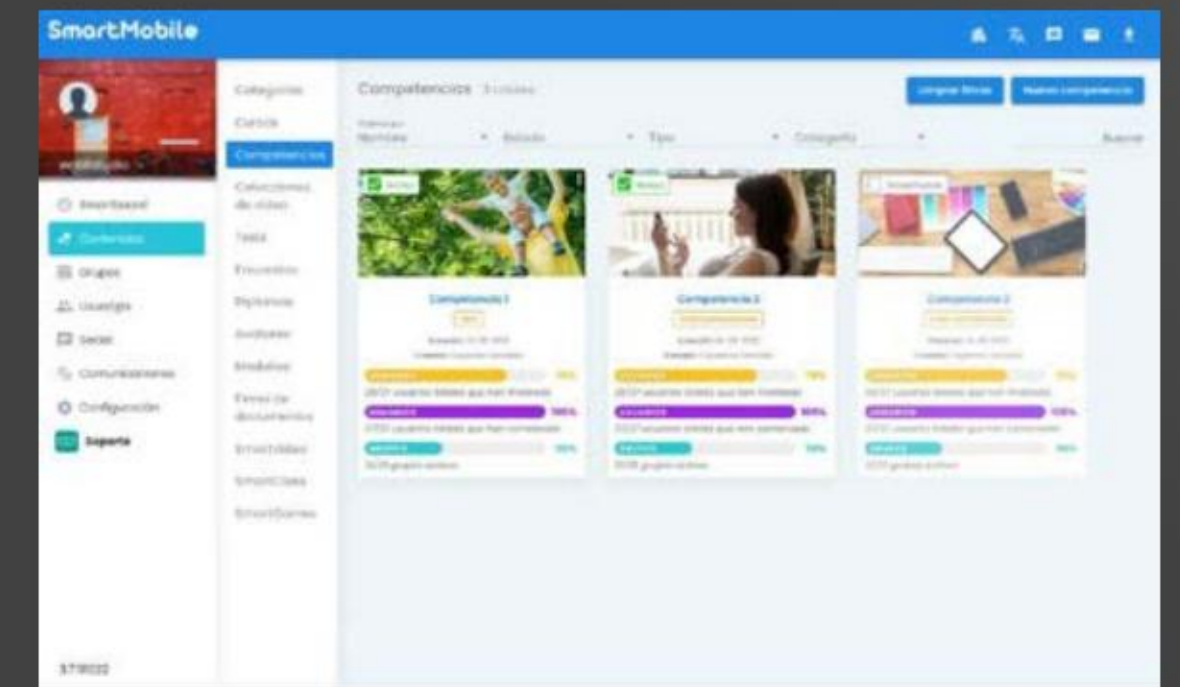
SmartMobile

SmartLearning

Contenidos

Grupos

Usuarios

Sedes

Comunicaciones

Configuración

Soporte

Categorías

Cursos

Competencias

Colecciones de vídeo

Tests

Encuestas

Diplomas

Avatares

Módulos

Tareas de documentos

SmartVideo

SmartClass

SmartGames

Competencias

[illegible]

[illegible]

Nombre

Estado

Tipo

Categoría

Buscar

Competencia 1

Competencia 2

Competencia 3

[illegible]